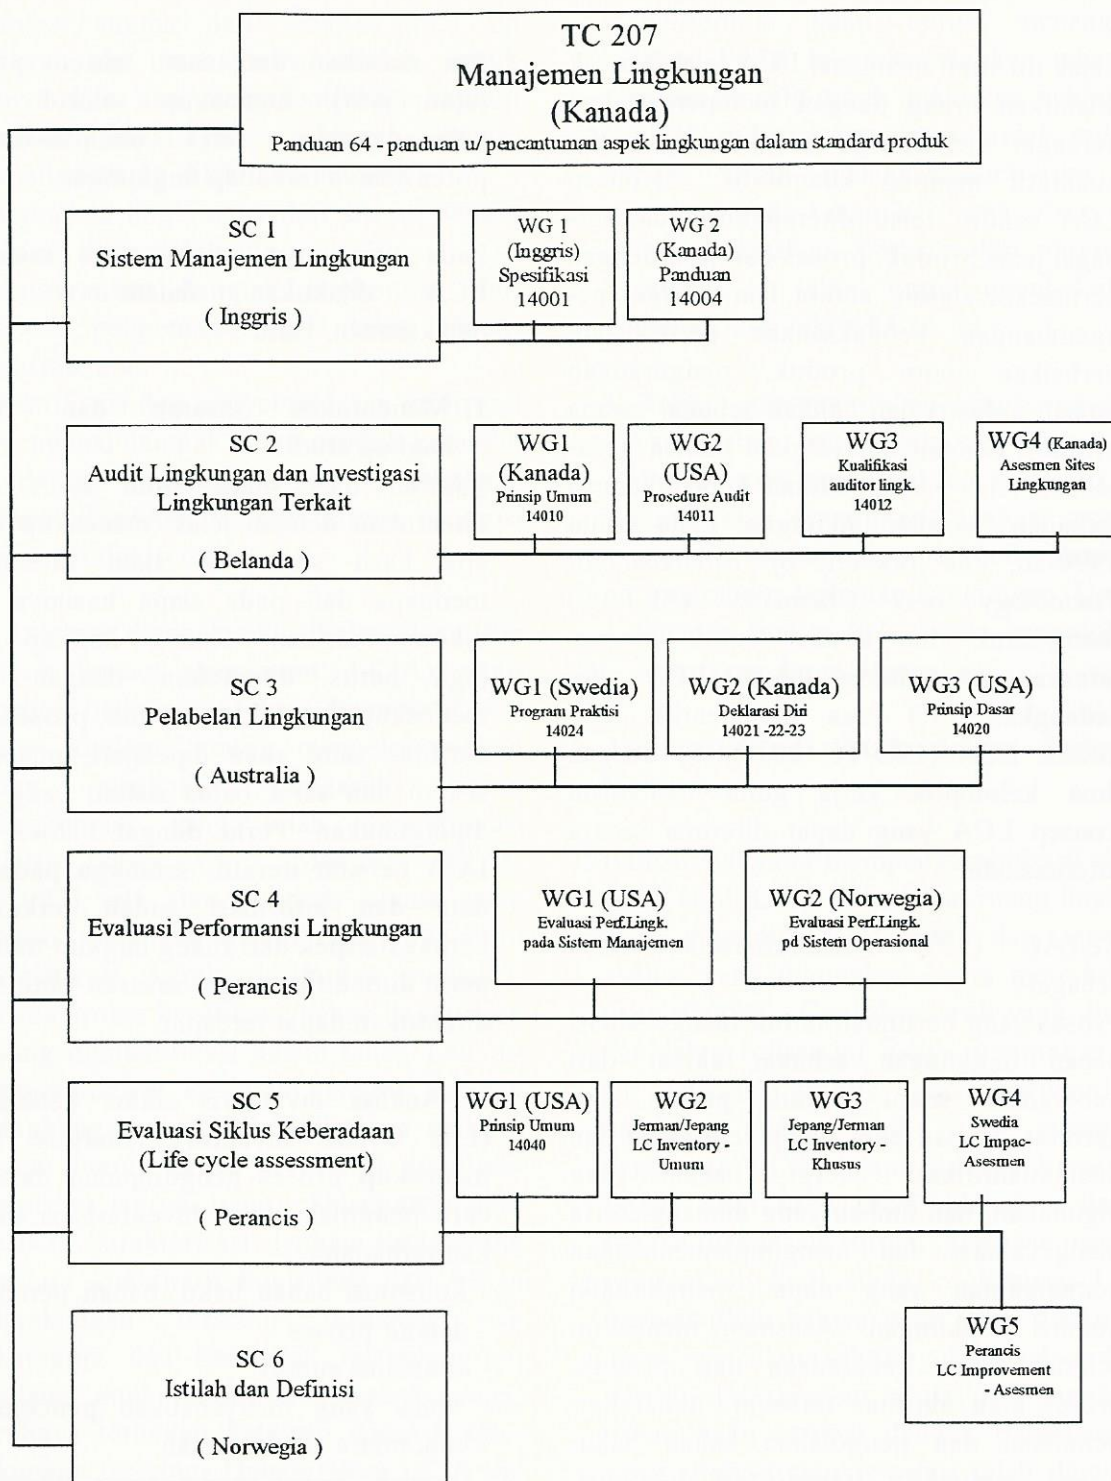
TC 207
Manajemen Lingkungan
(Kanada)
Panduan 64 - panduan u/ pencantuman aspek lingkungan dalam standard produk

SC 1
Sistem Manajemen Lingkungan
( Inggris )

WG 1
(Inggris)
Spesifikasi
14001

WG 2
(Kanada)
Panduan
14004

SC 2
Audit Lingkungan dan Investigasi Lingkungan Terkait
( Belanda )

WG1
(Kanada)
Prinsip Umum
14010

WG2
(USA)
Prosedure Audit
14011

WG3
Kualifikasi auditor lingk.
14012

WG4 (Kanada)
Asesmen Sites Lingkungan

SC 3
Pelabelan Lingkungan
( Australia )

WG1 (Swedia)
Program Praktisi
14024

WG2 (Kanada)
Deklarasi Diri
14021 -22-23

WG3 (USA)
Prinsip Dasar
14020

SC 4
Evaluasi Performansi Lingkungan
( Perancis )

WG1 (USA)
Evaluasi Perf.Lingk.
pada Sistem Manajemen

WG2 (Norwegia)
Evaluasi Perf.Lingk.
pd Sistem Operasional

SC 5
Evaluasi Siklus Keberadaan
(Life cycle assessment)
( Perancis )

WG1 (USA)
Prinsip Umum
14040

WG2
Jerman/Jepang
LC Inventory - Umum

WG3
Jepang/Jerman
LC Inventory - Khusus

WG4
Swedia
LC Impac-Asesmen

WG5
Perancis
LC Improvement - Asesmen

SC 6
Istilah dan Definisi
( Norwegia )